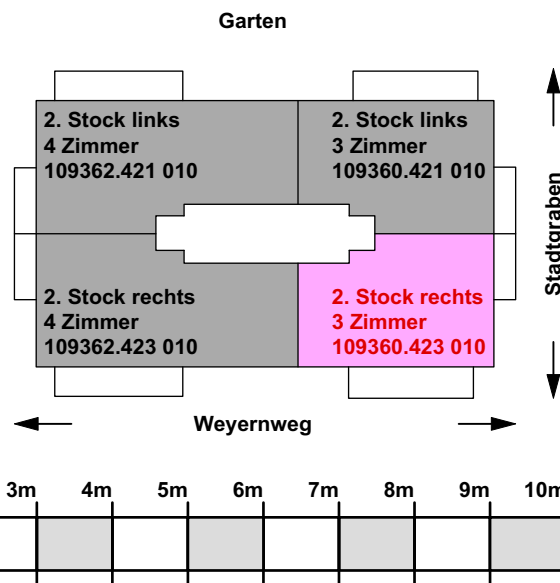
Garten

2. Stock links
4 Zimmer
109362.421 010

2. Stock links
3 Zimmer
109360.421 010

Stadtgraben

2. Stock rechts
4 Zimmer
109362.423 010

2. Stock rechts
3 Zimmer
109360.423 010

Weyernweg

3m 4m 5m 6m 7m 8m 9m 10m